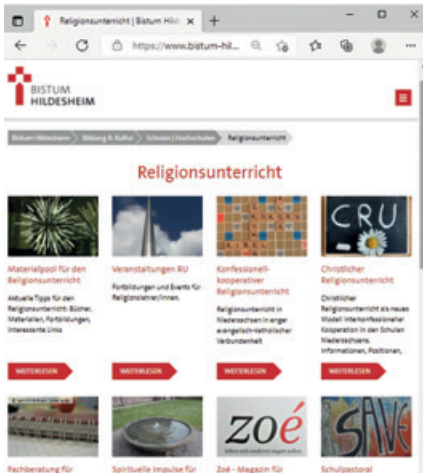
Religionsunterricht | Bistum Hild ×

https://www.bistum-hil...

BISTUM HILDESHEIM

Bistum Hildesheim > Bildung & Kultur > Schulen | Hochschulen > Religionsunterricht

Religionsunterricht

CRU

Materialpool für den Religionsunterricht

Aktuelle Tipps für den Religionsunterricht: Bücher, Materialien, Fortbildungen, interessante Links

WEITERLESEN

Veranstaltungen RU

Fortbildungen und Events für Religionslehrer/innen.

WEITERLESEN

Konfessionell-kooperativer Religionsunterricht

Religionsunterricht in Niedersachsen in enger evangelisch-katholischer Verbundenheit

WEITERLESEN

Christlicher Religionsunterricht

Christlicher Religionsunterricht als neues Modell interkonfessioneller Kooperation in den Schulen Niedersachsens. Informationen, Positionen,

WEITERLESEN

zoé

SAVE

Fachberatung für

Spirituelle Impulse für

Zoé - Magazin für

Schulpastoral